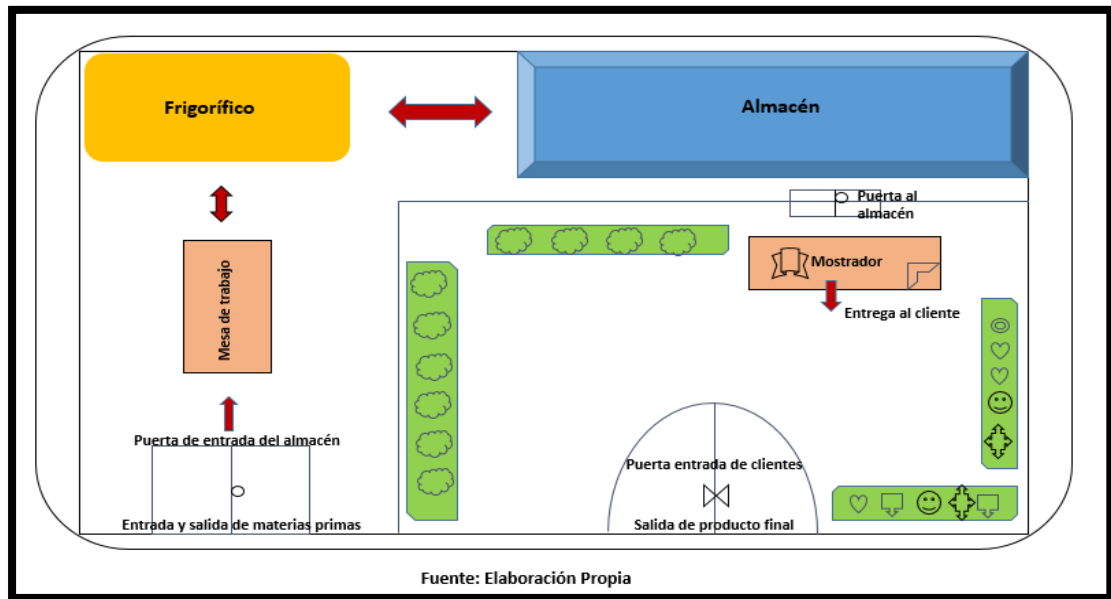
Frigorífico

Almacén

Puerta al almacén

Mostrador

Entrega al cliente

Mesa de trabajo

Puerta de entrada del almacén

Entrada y salida de materias primas

Puerta entrada de clientes

Salida de producto final

Fuente: Elaboración Propia